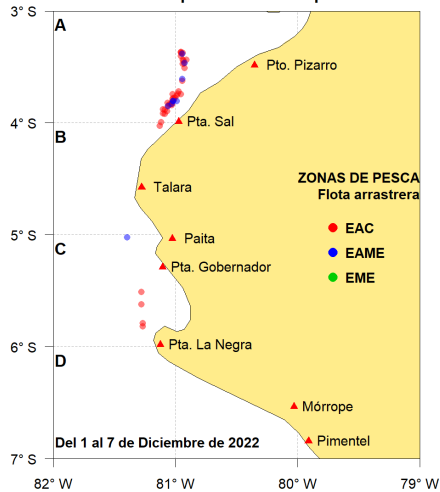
3° S
A
Pto. Pizarro
4° S
B
Pta. Sal
ZONAS DE PESCA
Flota arrastrera
Talara
5° S
C
Paita
EAC
EAME
Pta. Gobernador
EME
6° S
D
Pta. La Negra
Mórrope
Del 1 al 7 de Diciembre de 2022
Pimentel
7° S
82° W
81° W
80° W
79° W